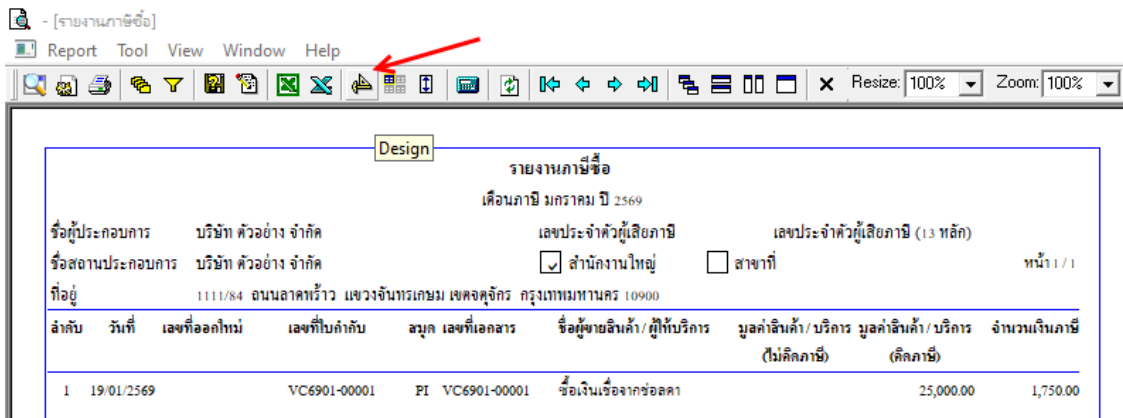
- [รายงานภาษีซื้อ]

Report Tool View Window Help

Resize: 100% Zoom: 100%

Design

รายงานภาษีซื้อ

เดือนภาษี มกราคม ปี 2569

ชื่อผู้ประกอบการ บริษัท ตัวอย่าง จำกัด เลขประจำตัวผู้เสียภาษี เลขประจำตัวผู้เสียภาษี (13 หลัก)

ชื่อสถานประกอบการ บริษัท ตัวอย่าง จำกัด สำนักงานใหญ่ สาขาที่ หน้า 1 / 1

ที่อยู่ 1111/84 ถนนลาดพร้าว แขวงจันทรเกษม เขตจตุจักร กรุงเทพมหานคร 10900

| ลำดับ | วันที่ | เลขที่ออกใหม่ | เลขที่ใบกำกับ | สมุด | เลขที่เอกสาร | ชื่อผู้ขายสินค้า/ผู้ให้บริการ | มูลค่าสินค้า/บริการ (ไม่คิดภาษี) | มูลค่าสินค้า/บริการ (คิดภาษี) | จำนวนเงินภาษี |
|---|---|---|---|---|---|---|---|---|---|
| 1 | 19/01/2569 | | VC6901-00001 | PI | VC6901-00001 | ซื้อเงินเชื่อจากซ่อลคา | | 25,000.00 | 1,750.00 |